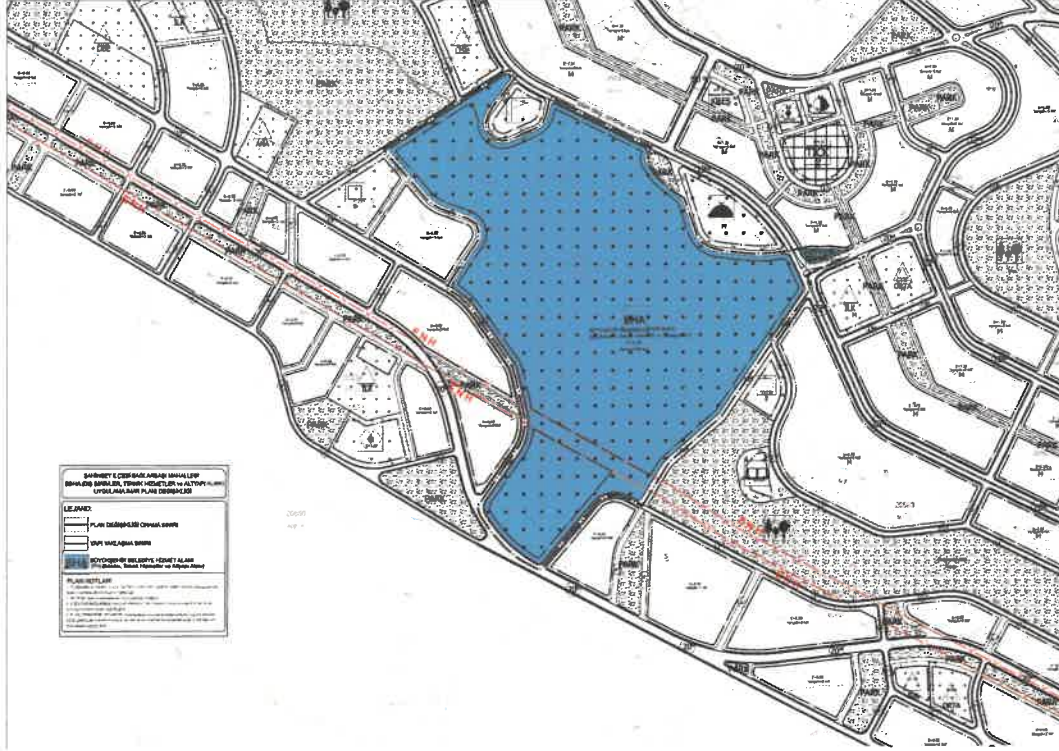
PARK

PARK

PARK

PARK

PARK

PARK

PARK

BHA

ENH

ENH

ENH

ENH

SAHİNBEY İLÇESİ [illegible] MAHALLESİ
BHA(Dİ) SAHALAR, TEKNİK HİZMETLER ve ALTYAPI
UYGULAMA İMAR PLANI DEĞİŞİKLİĞİ

LEJAND:

PLAN DEĞİŞİKLİĞİ ONANA SINIRI

YAPI YAKLAŞMA SINIRI

BHA BÜYÜKŞEHİR BELEDİYE HİZMET ALANI
(Sosyal, Teknik Hizmetler ve Altyapı Alanı)

PLAN NOTLARI
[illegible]